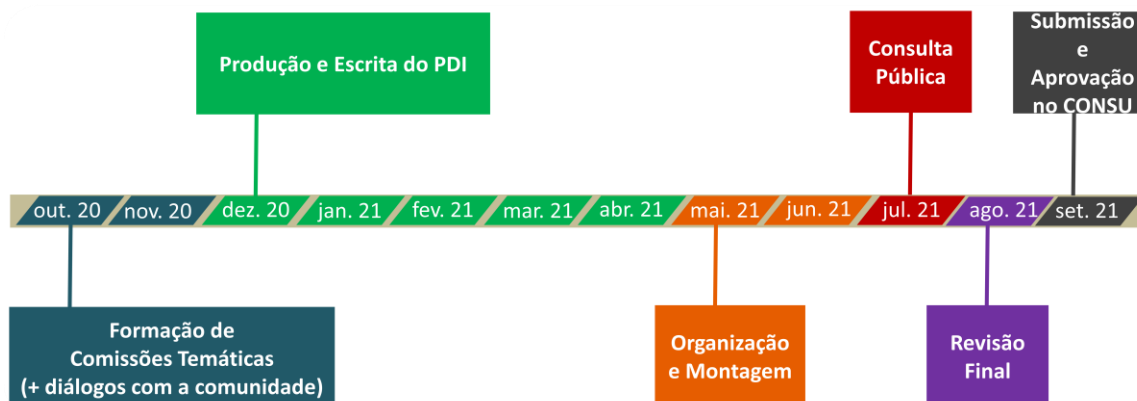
Produção e Escrita do PDI

Consulta Pública

Submissão e Aprovação no CONSU

out. 20
nov. 20
dez. 20
jan. 21
fev. 21
mar. 21
abr. 21
mai. 21
jun. 21
jul. 21
ago. 21
set. 21

Formação de Comissões Temáticas (+ diálogos com a comunidade)

Organização e Montagem

Revisão Final